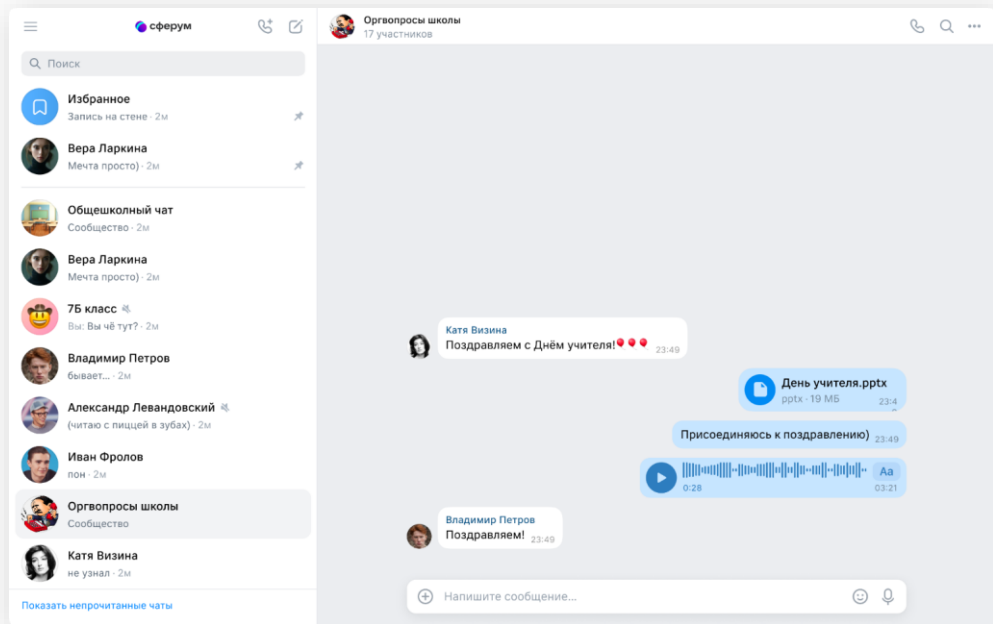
сферум

Поиск

Избранное
Запись на стене · 2м

Вера Ларкина
Мечта просто) · 2м

Общешкольный чат
Сообщество · 2м

Вера Ларкина
Мечта просто) · 2м

7Б класс
Вы: Вы чё тут? · 2м

Владимир Петров
бывает... · 2м

Александр Левандовский
(читаю с пиццей в зубах) · 2м

Иван Фролов
пон · 2м

Оргвопросы школы
Сообщество

Катя Визина
не узнал · 2м

Показать непрочитанные чаты

Оргвопросы школы
17 участников

Катя Визина
Поздравляем с Днём учителя!🎈🎈🎈 23:49

День учителя.pptx
pptx · 19 МБ 23:4

Присоединяюсь к поздравлению) 23:49

0:28 Аа 03:21

Владимир Петров
Поздравляем! 23:49

Напишите сообщение...